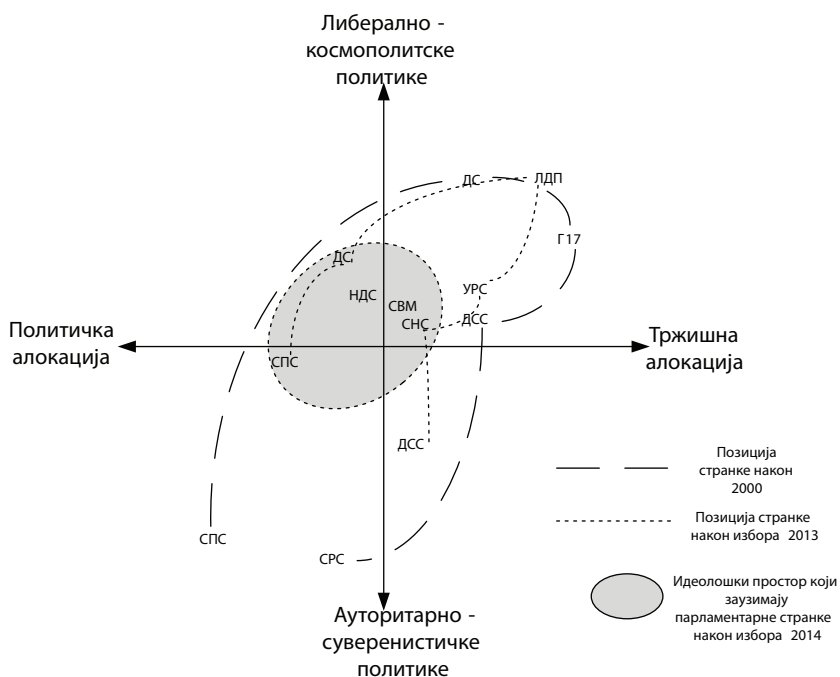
Либерално - космополитске политике

ДС
ЛДП
Г17
ДС
НДС
СВМ
УРС
СНС
ДСС

Политичка алокација

СПС

Тржишна алокација

ДСС

СПС

СРС

Позиција странке након 2000

Позиција странке након избора 2013

Идеолошки простор који заузимају парламентарне странке након избора 2014

Ауторитарно - суверенистичке политике